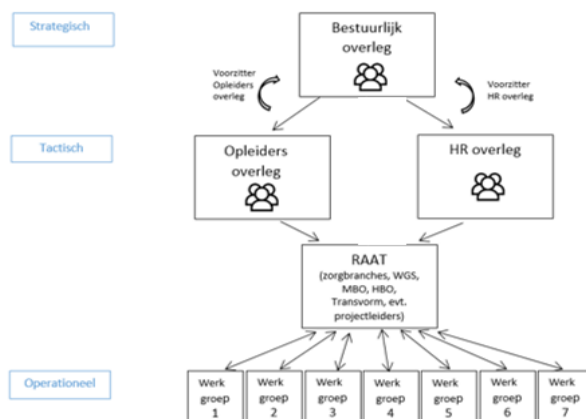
Strategisch

Bestuurlijk overleg

Voorzitter Opleiders overleg

Voorzitter HR overleg

Tactisch

Opleiders overleg

HR overleg

RAAT (zorgbranches, WGS, MBO, HBO, Transvorm, evt. projectleiders)

Operationeel

Werk groep 1

Werk groep 2

Werk groep 3

Werk groep 4

Werk groep 5

Werk groep 6

Werk groep 7